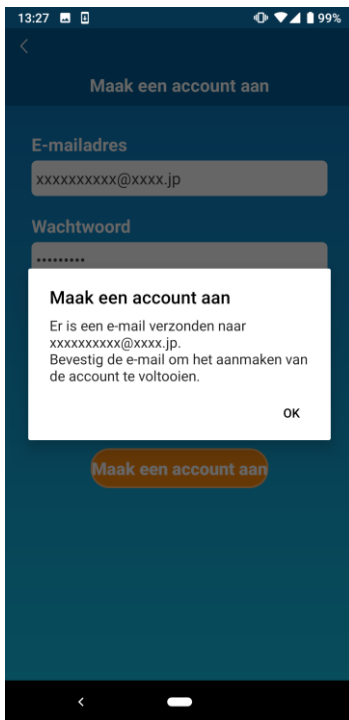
13:27 99%

<

Maak een account aan

E-mailadres

xxxxxxxxxx@xxxx.jp

Wachtwoord

.........

Maak een account aan

Er is een e-mail verzonden naar xxxxxxxxxx@xxxx.jp.
Bevestig de e-mail om het aanmaken van de account te voltooien.

OK

Maak een account aan